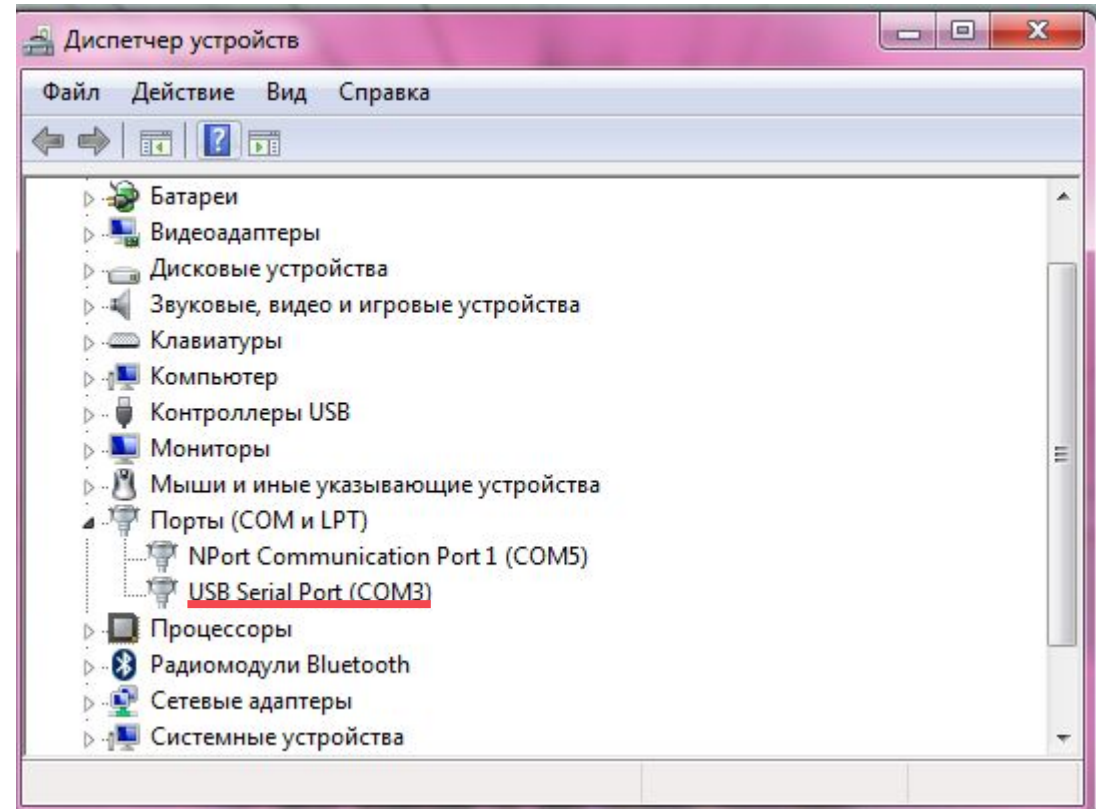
Диспетчер устройств

Файл Действие Вид Справка

Батареи
Видеоадаптеры
Дисковые устройства
Звуковые, видео и игровые устройства
Клавиатуры
Компьютер
Контроллеры USB
Мониторы
Мыши и иные указывающие устройства
Порты (COM и LPT)
NPort Communication Port 1 (COM5)
USB Serial Port (COM3)
Процессоры
Радиомодули Bluetooth
Сетевые адаптеры
Системные устройства